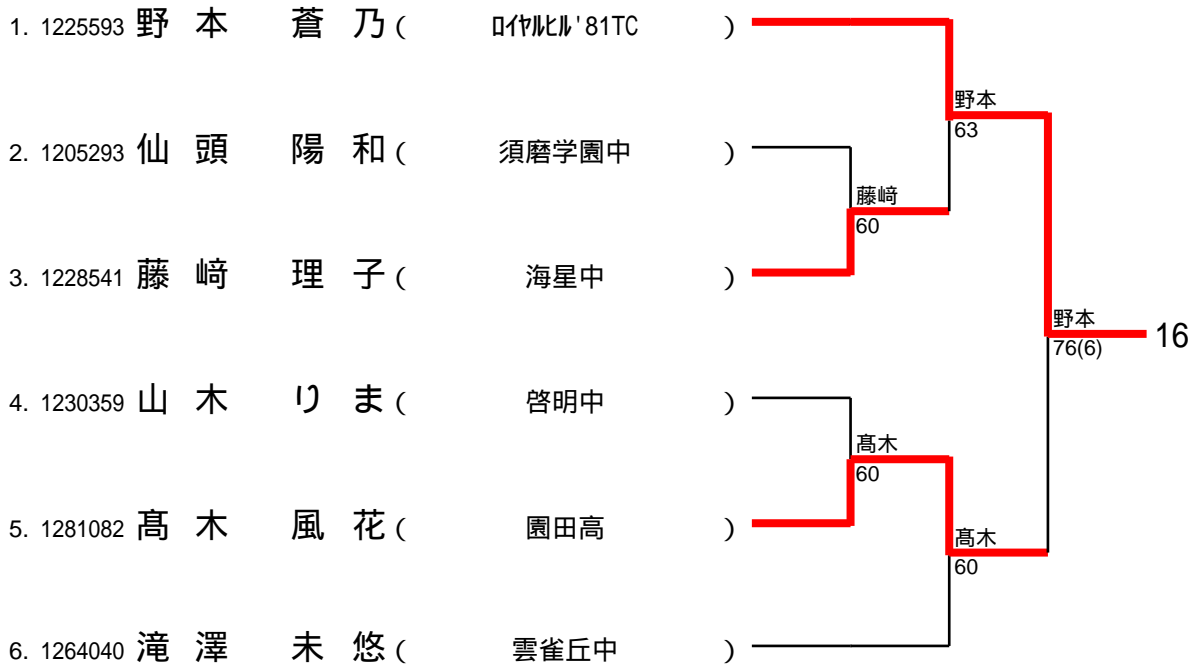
1. 1225593 野 本 蒼 乃 ( ﾛｲﾔﾙﾋﾙ'81TC )

2. 1205293 仙 頭 陽 和 ( 須磨学園中 )

3. 1228541 藤 﨑 理 子 ( 海星中 )

4. 1230359 山 木 り ま ( 啓明中 )

5. 1281082 髙 木 風 花 ( 園田高 )

6. 1264040 滝 澤 未 悠 ( 雲雀丘中 )

野本
63

藤﨑
60

野本
76(6)

16

髙木
60

髙木
60